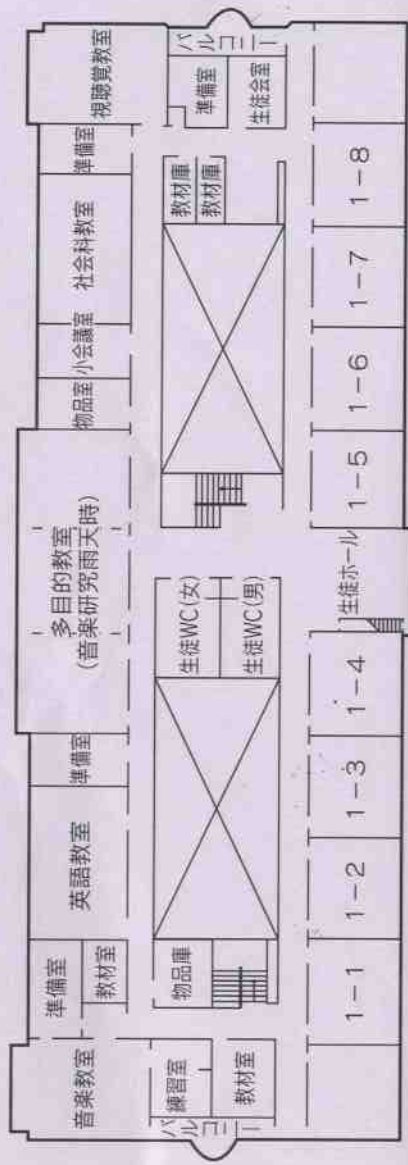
視聴覚教室
バルコニー
準備室
生徒会室
準備室
教材庫
教材庫
社会科教室
1－8
1－7
小会議室
1－6
物品室
1－5
多目的教室
(音楽研究雨天時)
生徒ホール
生徒WC(女)
生徒WC(男)
1－4
準備室
1－3
英語教室
1－2
準備室
教材室
物品庫
1－1
音楽教室
練習室
教材室
バルコニー